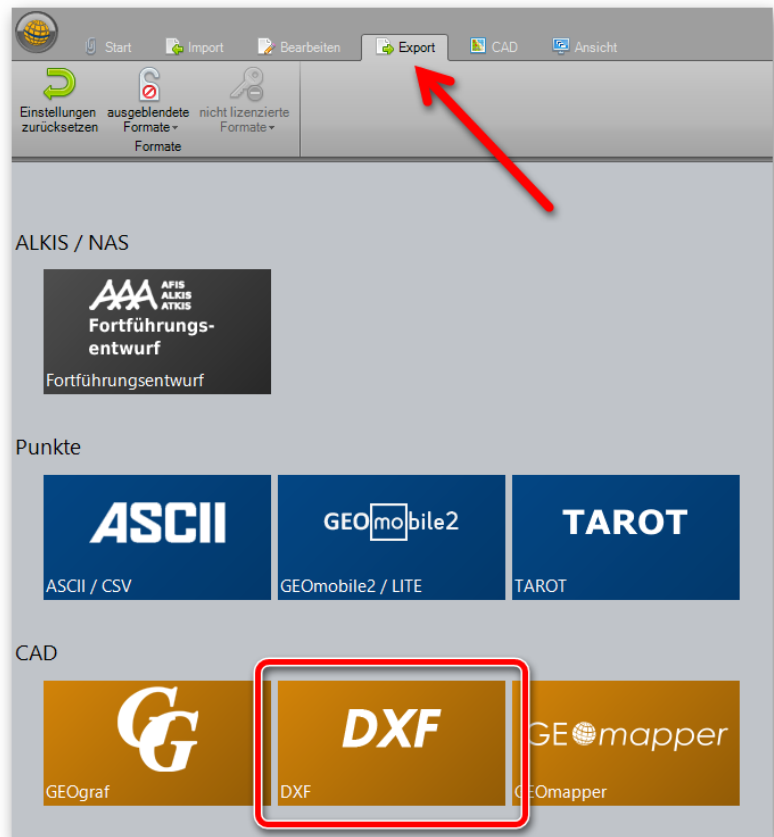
Start Import Bearbeiten Export CAD Ansicht

Einstellungen zurücksetzen
ausgeblendete Formate
nicht lizenzierte Formate
Formate

ALKIS / NAS

AAA AFIS ALKIS ATKIS
Fortführungsentwurf
Fortführungsentwurf

Punkte

ASCII
ASCII / CSV

GEOmobile2
GEOmobile2 / LITE

TAROT
TAROT

CAD

GG
GEOgraf

DXF
DXF

GEOmapper
GEOmapper